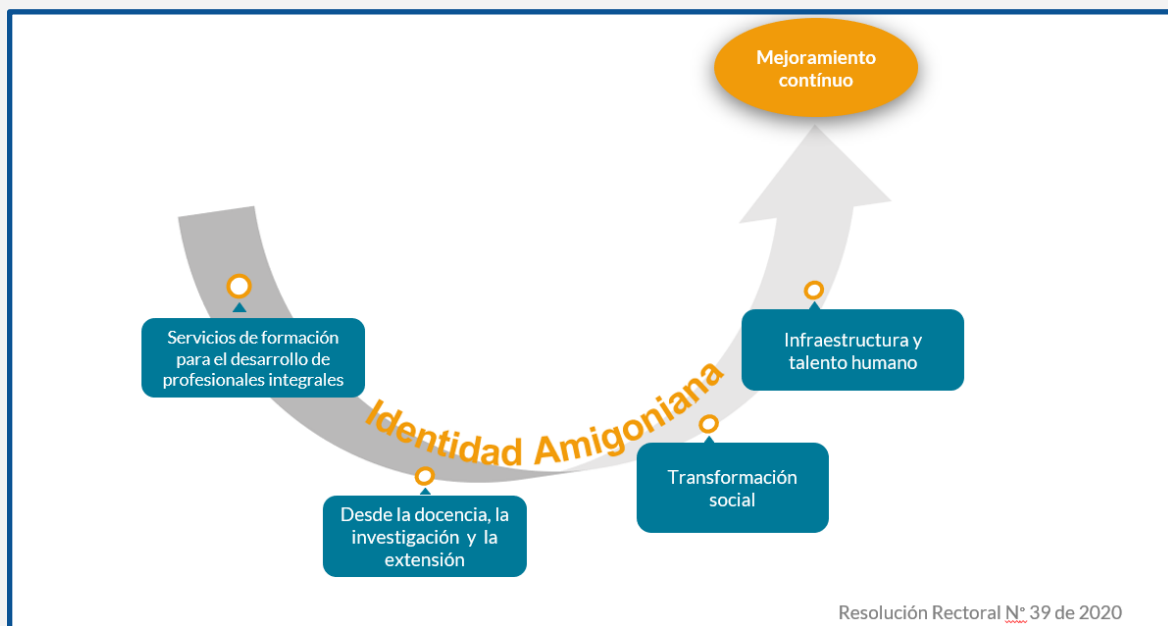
Mejoramiento contínuo

Servicios de formación para el desarrollo de profesionales integrales

Identidad Amigoniana

Desde la docencia, la investigación y la extensión

Transformación social

Infraestructura y talento humano

Resolución Rectoral N° 39 de 2020